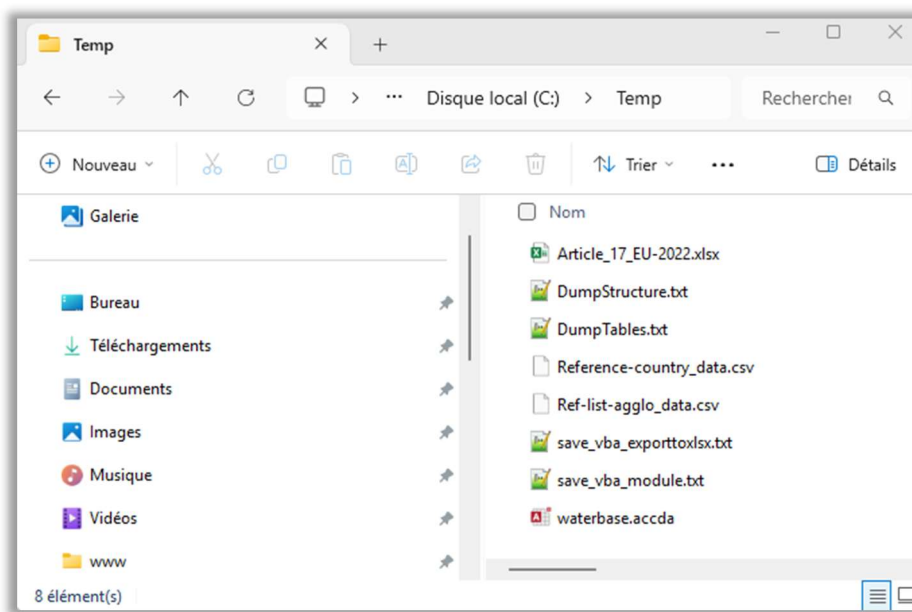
Temp

Disque local (C:) > Temp

Rechercher

Nouveau

Trier

Détails

Galerie

Bureau

Téléchargements

Documents

Images

Musique

Vidéos

www

Nom

Article_17_EU-2022.xlsx

DumpStructure.txt

DumpTables.txt

Reference-country_data.csv

Ref-list-agglo_data.csv

save_vba_exporttoxlsx.txt

save_vba_module.txt

waterbase.accda

8 élément(s)